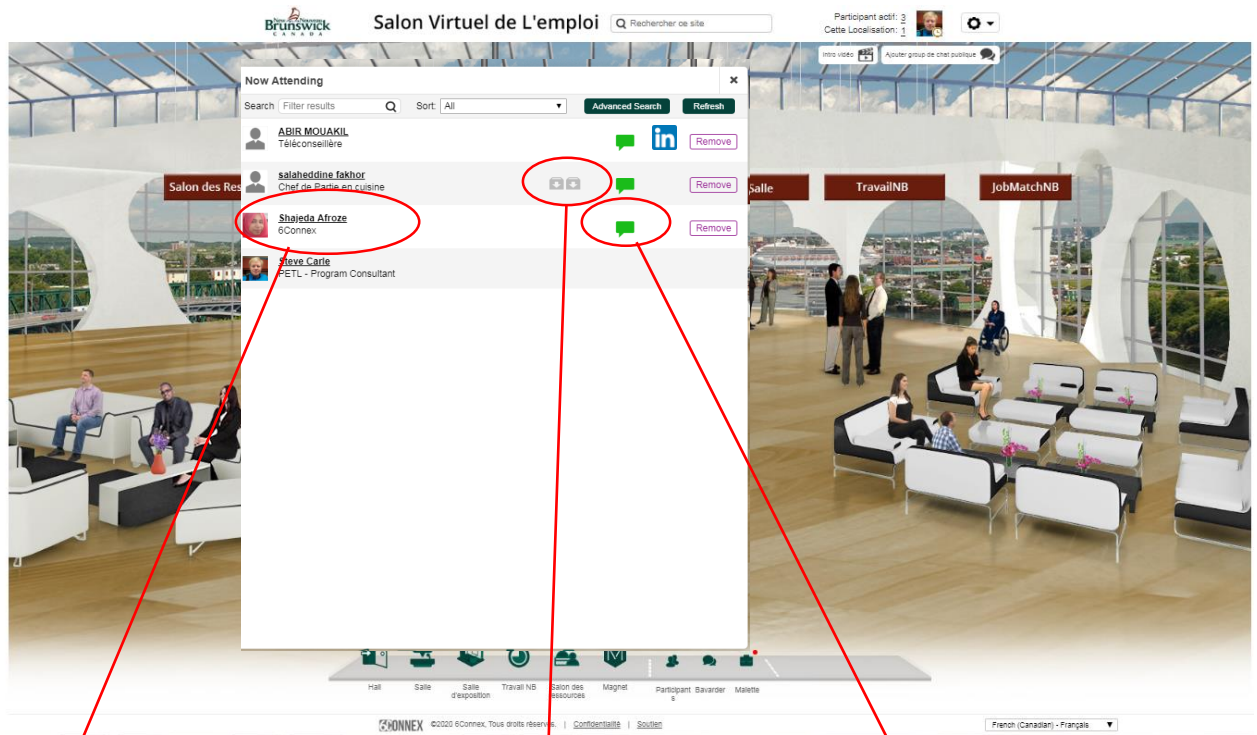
Nouveau New Brunswick CANADA

Salon Virtuel de L'emploi

Rechercher ce site

Participant actif: 3
Cette Localisation: 1

Intro vidéo

Ajouter group de chat publique

Now Attending

Search Filter results

Sort: All

Advanced Search

Refresh

ABIR MOUAKIL
Téléconseillère

Remove

salaheddine fakhor
Chef de Partie en cuisine

Remove

Shajeda Afroze
6Connex

Remove

Steve Carle
PETL - Program Consultant

Salon des Res

Salle

TravailNB

JobMatchNB

Hall

Salle

Salle d'exposition

Travail NB

Salon des ressources

Magnet

Participants

Bavarder

Malette

6CONNEX ©2020 6Connex, Tous droits réservés. | Confidentialité | Soutien

French (Canadian) - Français